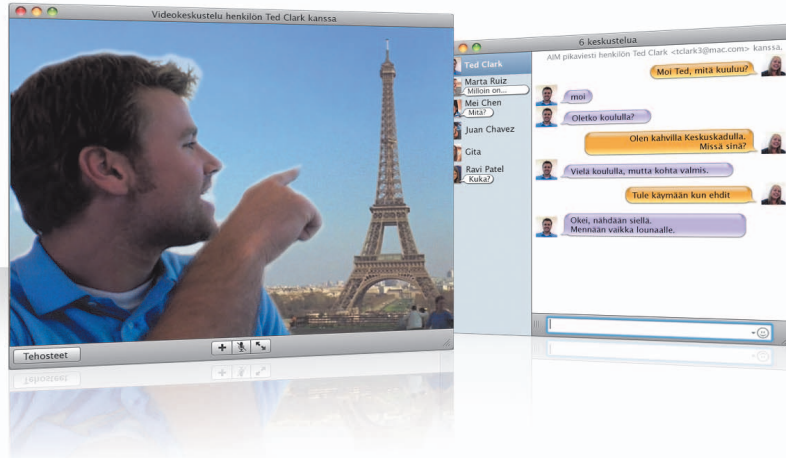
Videokeskustelu henkilön Ted Clark kanssa

Tehosteet

6 keskustelua

Ted Clark

Marta Ruiz
Milloin on...

Mei Chen
Mitä?

Juan Chavez

Gita

Ravi Patel
Kuka?

AIM pikaviesti henkilön Ted Clark <tclark1@mac.com> kanssa.

Moi Ted, mitä kuuluu?

moi

Oletko koululla?

Olen kahvilla Keskuskadulla. Missä sinä?

Vielä koululla, mutta kohta valmis.

Tule käymään kun ehdit

Okei, nähdään siellä. Mennään vaikka lounaalle.